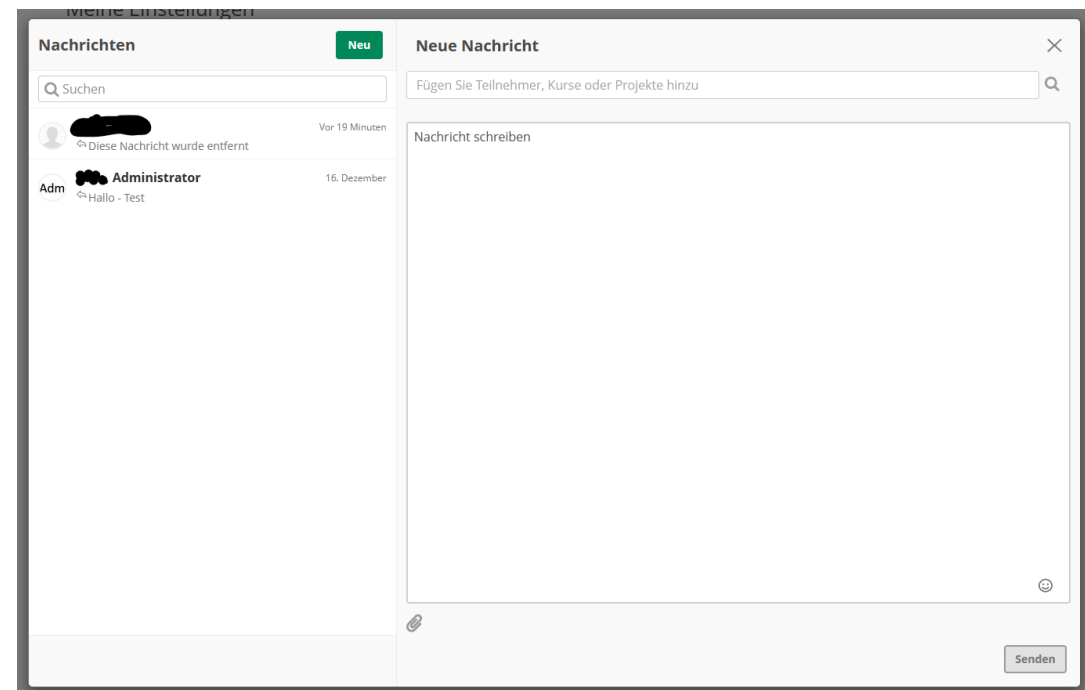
Meine Einstellungen

Nachrichten

Neu

Suchen

Vor 19 Minuten

Diese Nachricht wurde entfernt

Adm

Administrator

16. Dezember

Hallo - Test

Neue Nachricht

Fügen Sie Teilnehmer, Kurse oder Projekte hinzu

Nachricht schreiben

Senden